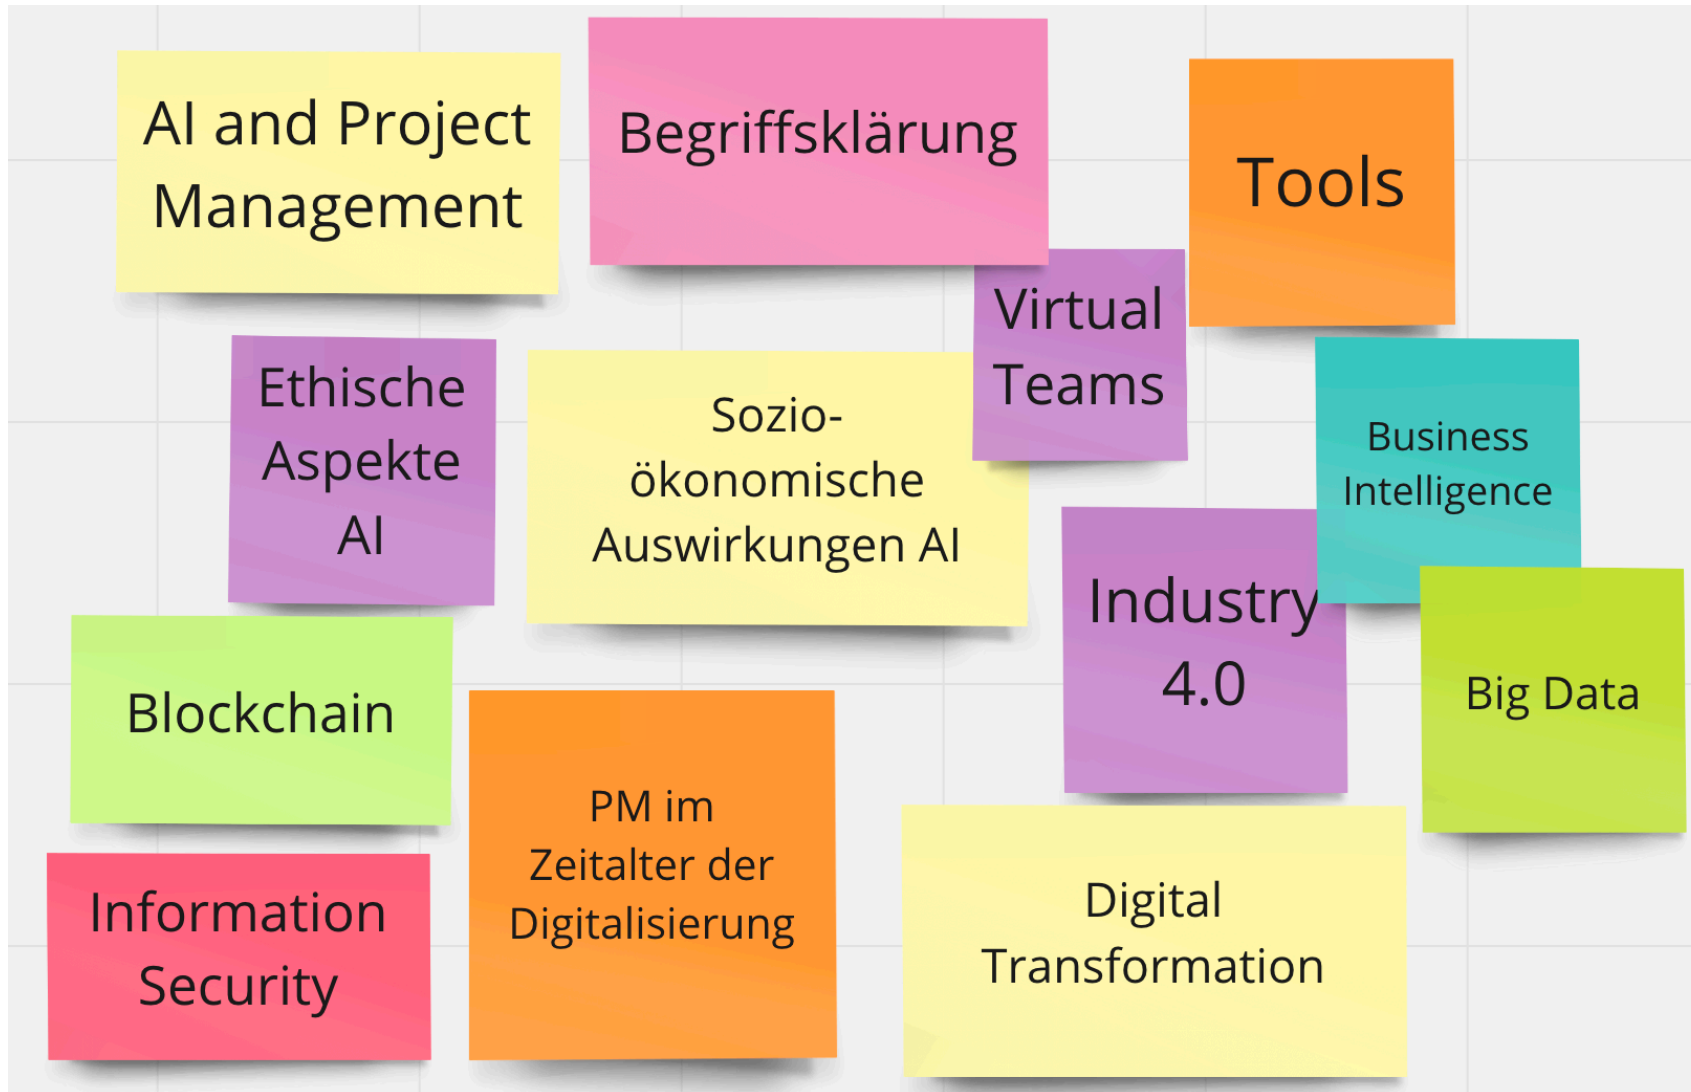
AI and Project Management

Begriffsklärung

Tools

Virtual Teams

Ethische Aspekte AI

Sozio-ökonomische Auswirkungen AI

Business Intelligence

Industry 4.0

Big Data

Blockchain

PM im Zeitalter der Digitalisierung

Digital Transformation

Information Security